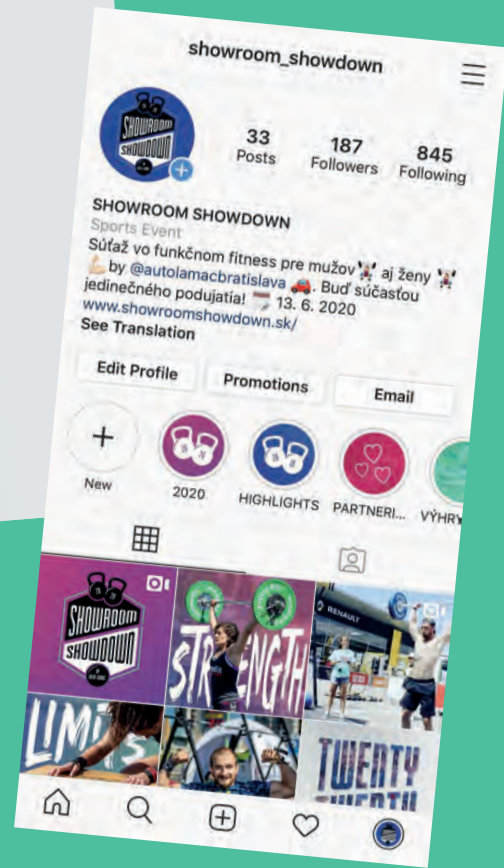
showroom_showdown

SHOWROOM SHOWDOWN

33 Posts
187 Followers
845 Following

SHOWROOM SHOWDOWN
Sports Event
Súťaž vo funkčnom fitness pre mužov aj ženy by @autolamacbratislava. Buď súčasťou jedinečného podujatia! 13. 6. 2020
www.showroomshowdown.sk/
See Translation

Edit Profile
Promotions
Email

New
2020
HIGHLIGHTS
PARTNERI...
VÝHRY

SHOWROOM SHOWDOWN
STRENGTH
RENAULT
LIMITS
TWENTY TWENTY